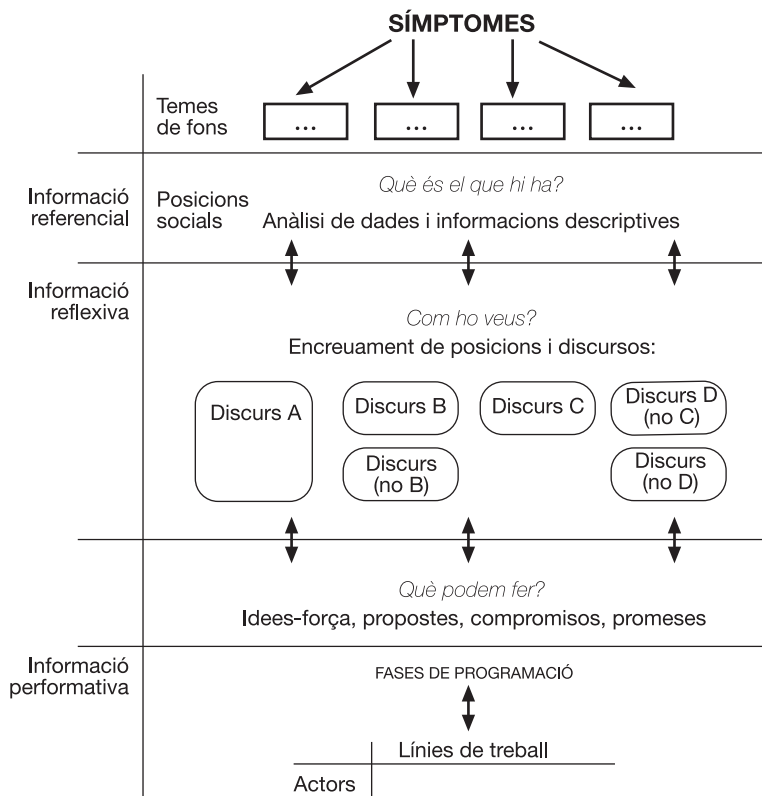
SÍMPTOMES

Temes de fons ... ... ... ...

Informació referencial

Posicions socials

Què és el que hi ha?

Anàlisi de dades i informacions descriptives

Informació reflexiva

Com ho veus?

Encreuament de posicions i discursos:

Discurs A

Discurs B

Discurs C

Discurs D (no C)

Discurs (no B)

Discurs (no D)

Què podem fer?

Idees-força, propostes, compromisos, promeses

Informació performativa

FASES DE PROGRAMACIÓ

Línies de treball

Actors